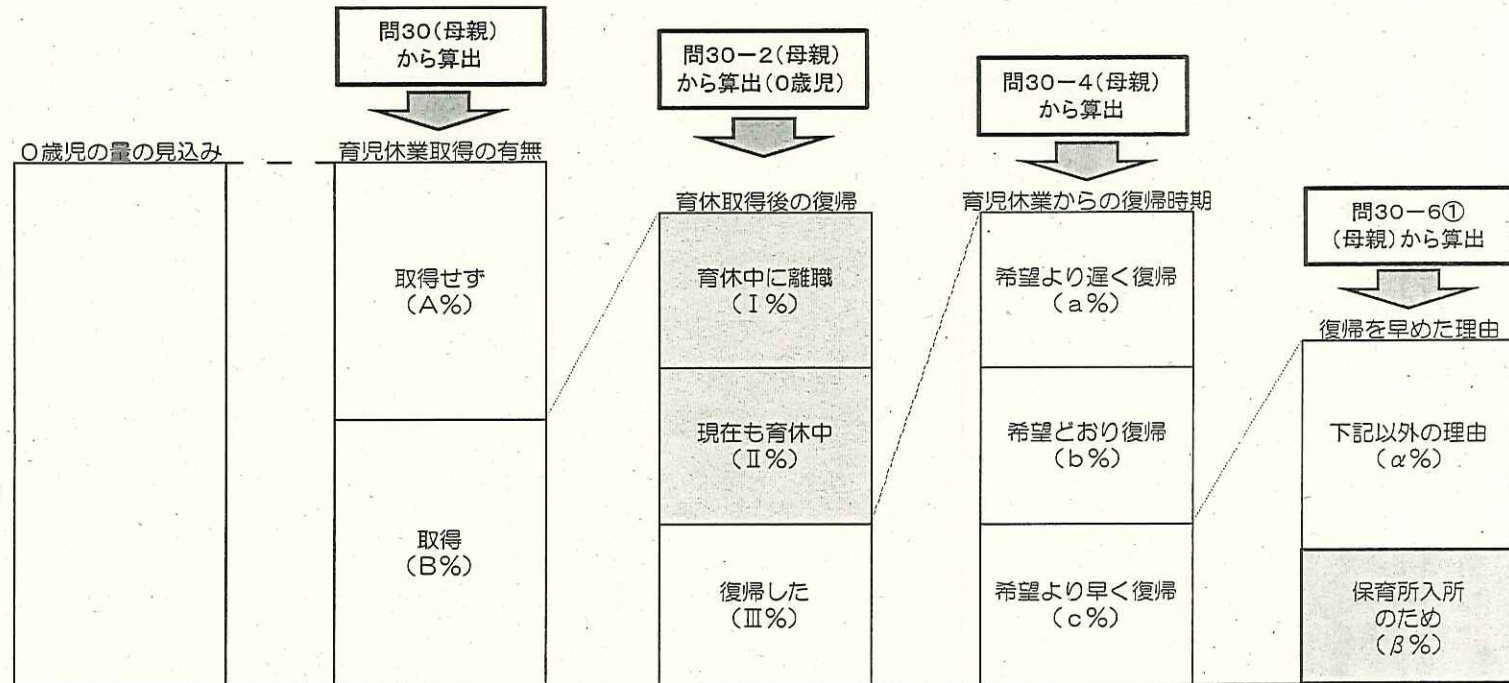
問30（母親）
から算出

0歳児の量の見込み

育児休業取得の有無

取得せず
（A%）

取得
（B%）

問30－2（母親）
から算出（0歳児）

育休取得後の復帰

育休中に離職
（Ⅰ%）

現在も育休中
（Ⅱ%）

復帰した
（Ⅲ%）

問30－4（母親）
から算出

育児休業からの復帰時期

希望より遅く復帰
（a%）

希望どおり復帰
（b%）

希望より早く復帰
（c%）

問30－6①
（母親）から算出

復帰を早めた理由

下記以外の理由
（$\alpha$%）

保育所入所
のため
（$\beta$%）